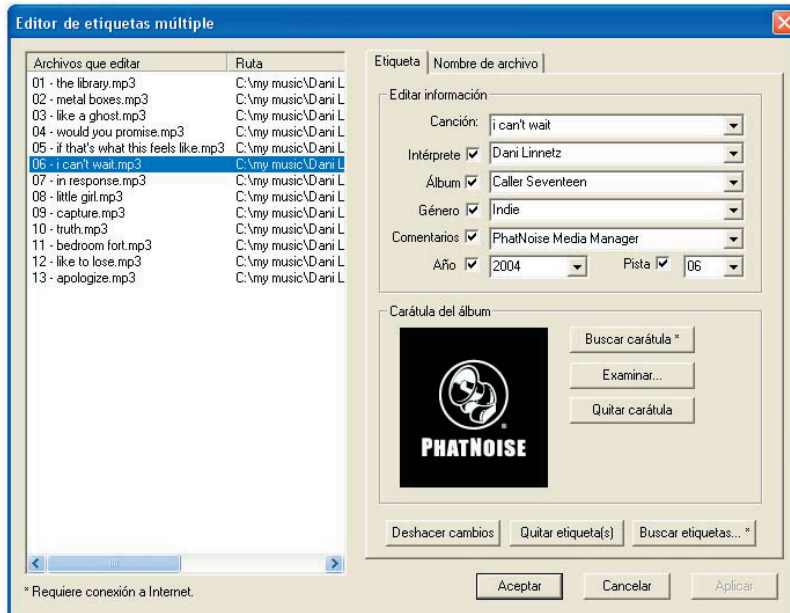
Editor de etiquetas múltiple

| Archivos que editar | Ruta |
|---|---|
| 01 - the library.mp3 | C:\my music\Dani L |
| 02 - metal boxes.mp3 | C:\my music\Dani L |
| 03 - like a ghost.mp3 | C:\my music\Dani L |
| 04 - would you promise.mp3 | C:\my music\Dani L |
| 05 - if that's what this feels like.mp3 | C:\my music\Dani L |
| 06 - i can't wait.mp3 | C:\my music\Dani L |
| 07 - in response.mp3 | C:\my music\Dani L |
| 08 - little girl.mp3 | C:\my music\Dani L |
| 09 - capture.mp3 | C:\my music\Dani L |
| 10 - truth.mp3 | C:\my music\Dani L |
| 11 - bedroom fort.mp3 | C:\my music\Dani L |
| 12 - like to lose.mp3 | C:\my music\Dani L |
| 13 - apologize.mp3 | C:\my music\Dani L |

* Requiere conexión a Internet.

Etiqueta | Nombre de archivo

Editar información

Canción: i can't wait

Intérprete Dani Linnetz

Álbum Caller Seventeen

Género Indie

Comentarios PhatNoise Media Manager

Año 2004 Pista 06

Carátula del álbum

PHATNOISE

Buscar carátula *

Examinar...

Quitar carátula

Deshacer cambios Quitar etiqueta(s) Buscar etiquetas... *

Aceptar Cancelar Aplicar